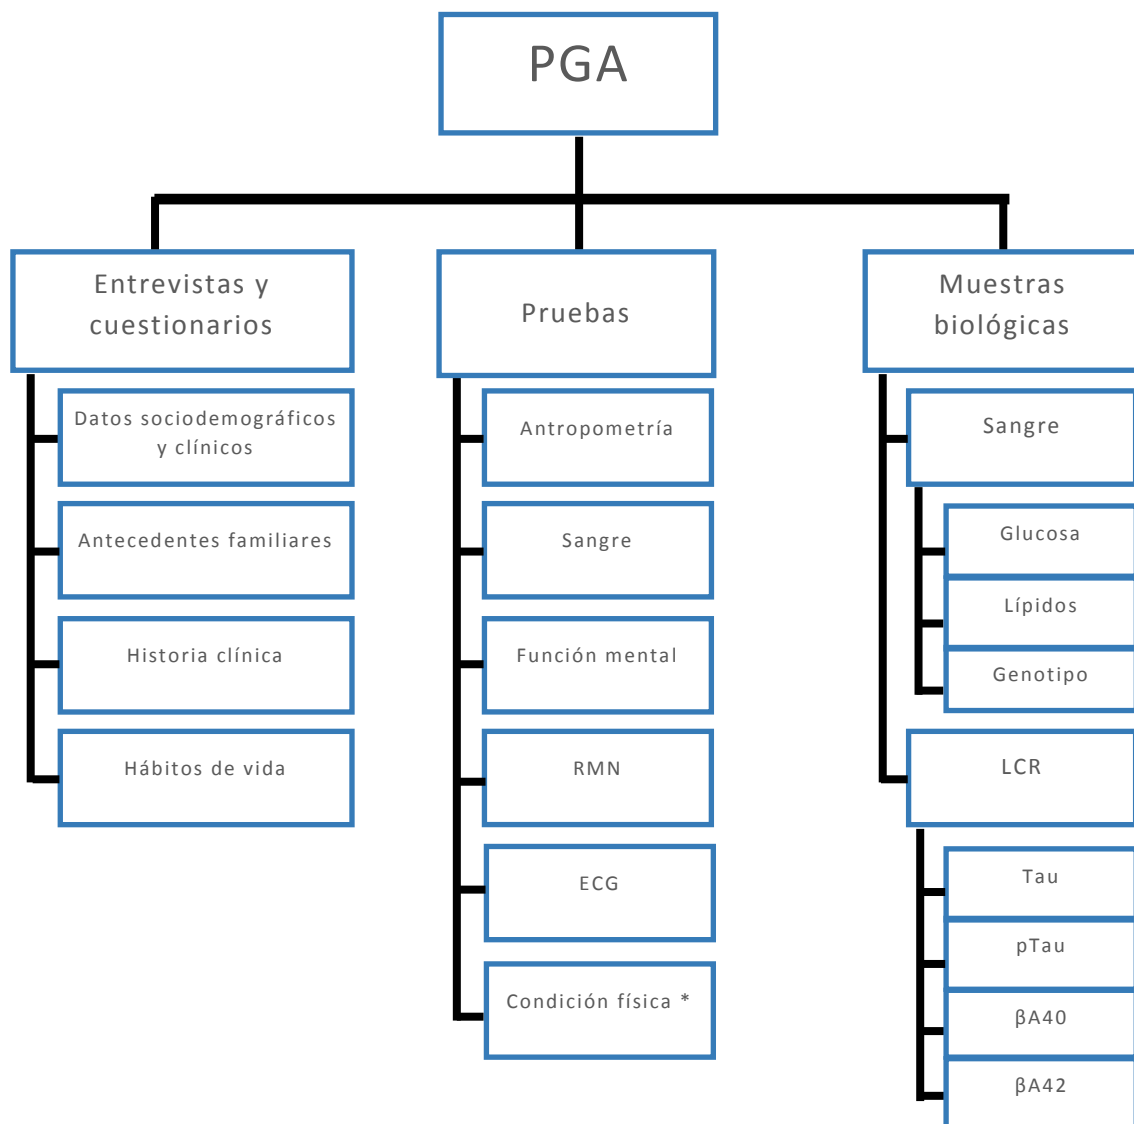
PGA

Entrevistas y cuestionarios

Datos sociodemográficos y clínicos

Antecedentes familiares

Historia clínica

Hábitos de vida

Pruebas

Antropometría

Sangre

Función mental

RMN

ECG

Condición física *

Muestras biológicas

Sangre

Glucosa

Lípidos

Genotipo

LCR

Tau

pTau

βA40

βA42